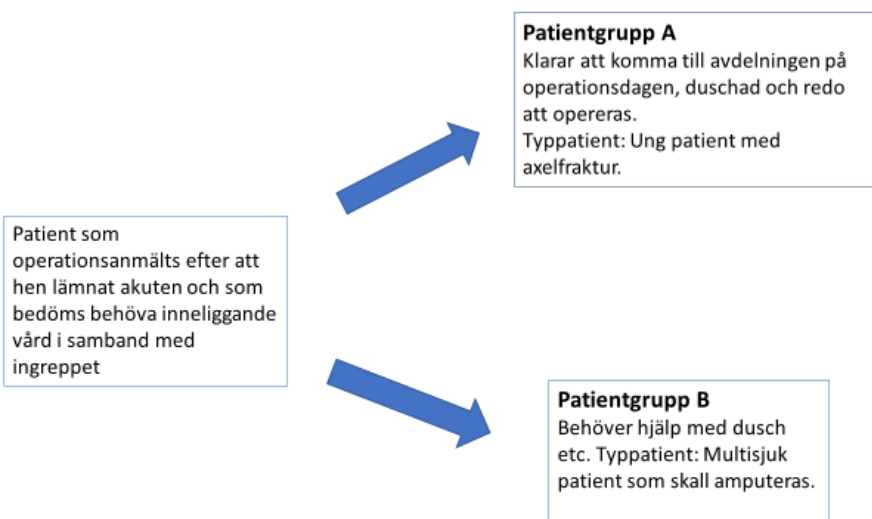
Patient som operationsanmälts efter att hen lämnat akuten och som bedöms behöva inneliggande vård i samband med ingreppet

**Patientgrupp A**
Klarar att komma till avdelningen på operationsdagen, duschad och redo att opereras.
Typpatient: Ung patient med axelfraktur.

**Patientgrupp B**
Behöver hjälp med dusch etc. Typpatient: Multisjuk patient som skall amputeras.